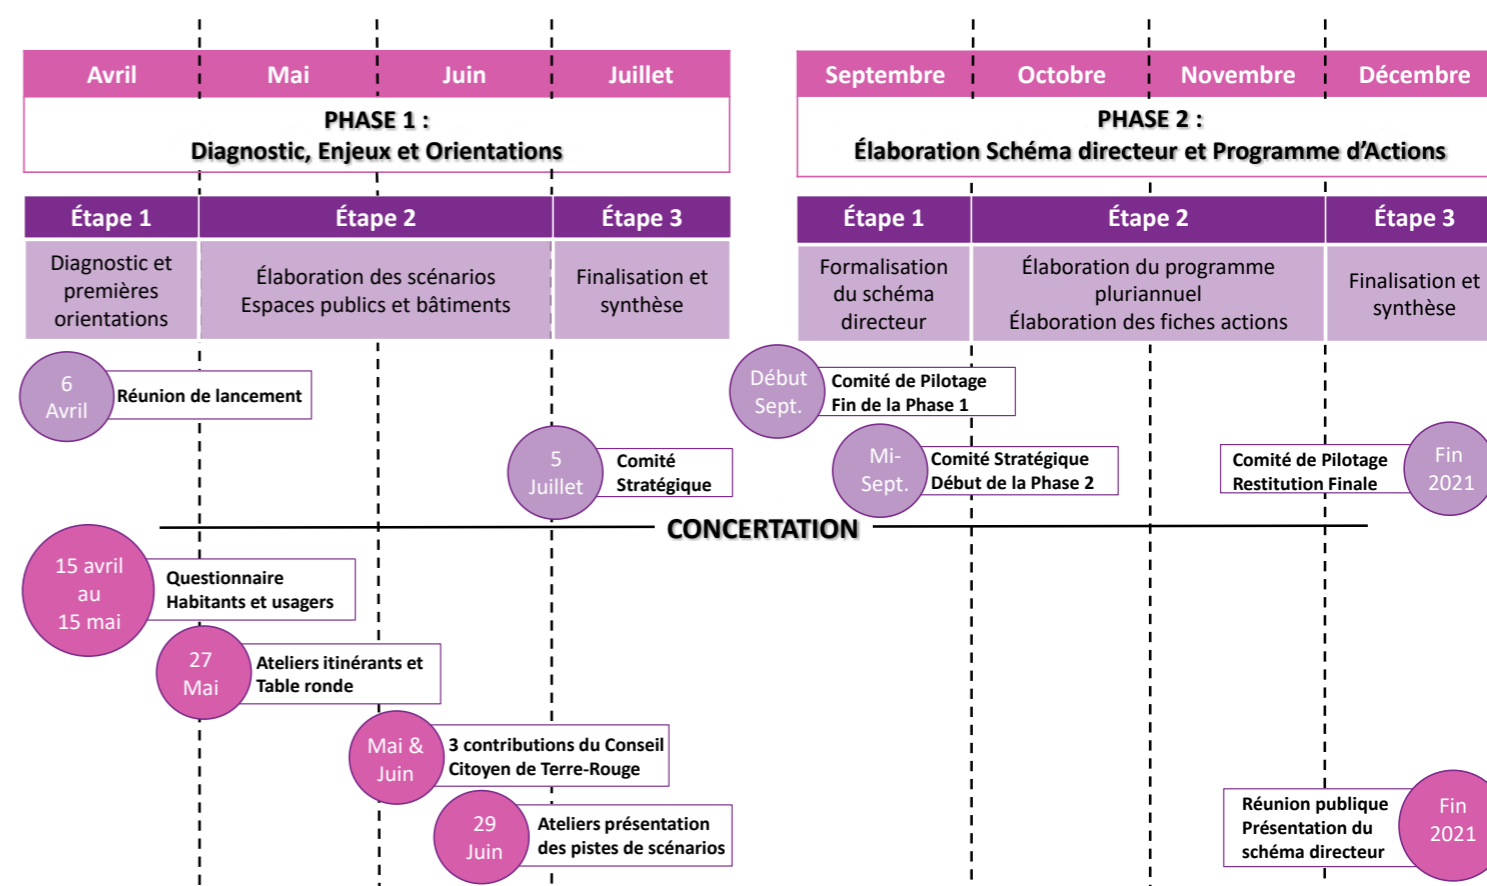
Avril | Mai | Juin | Juillet

PHASE 1 :
Diagnostic, Enjeux et Orientations

Étape 1 | Étape 2 | Étape 3

Diagnostic et premières orientations

Élaboration des scénarios Espaces publics et bâtiments

Finalisation et synthèse

Septembre | Octobre | Novembre | Décembre

PHASE 2 :
Élaboration Schéma directeur et Programme d'Actions

Étape 1 | Étape 2 | Étape 3

Formalisation du schéma directeur

Élaboration du programme pluriannuel
Élaboration des fiches actions

Finalisation et synthèse

6 Avril
Réunion de lancement

5 Juillet
Comité Stratégique

Début Sept.
Comité de Pilotage
Fin de la Phase 1

Mi-Sept.
Comité Stratégique
Début de la Phase 2

Comité de Pilotage
Restitution Finale
Fin 2021

CONCERTATION

15 avril au 15 mai
Questionnaire
Habitants et usagers

27 Mai
Ateliers itinérants et
Table ronde

Mai & Juin
3 contributions du Conseil
Citoyen de Terre-Rouge

29 Juin
Ateliers présentation
des pistes de scénarios

Réunion publique
Présentation du
schéma directeur
Fin 2021